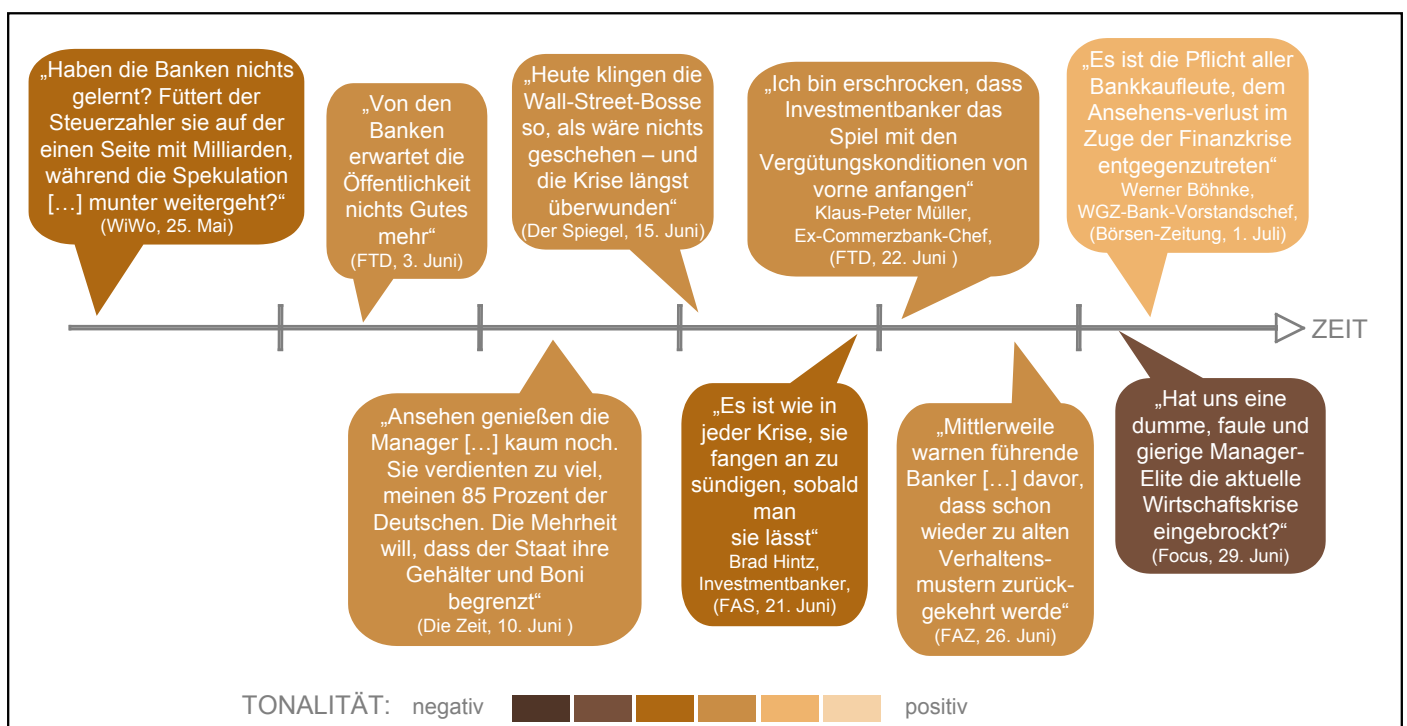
„Haben die Banken nichts gelernt? Füttert der Steuerzahler sie auf der einen Seite mit Milliarden, während die Spekulation […] munter weitergeht?“
(WiWo, 25. Mai)

„Von den Banken erwartet die Öffentlichkeit nichts Gutes mehr“
(FTD, 3. Juni)

„Heute klingen die Wall-Street-Bosse so, als wäre nichts geschehen – und die Krise längst überwunden“
(Der Spiegel, 15. Juni)

„Ich bin erschrocken, dass Investmentbanker das Spiel mit den Vergütungskonditionen von vorne anfangen“
Klaus-Peter Müller, Ex-Commerzbank-Chef, (FTD, 22. Juni )

„Es ist die Pflicht aller Bankkaufleute, dem Ansehens-verlust im Zuge der Finanzkrise entgegenzutreten“
Werner Böhnke, WGZ-Bank-Vorstandschef, (Börsen-Zeitung, 1. Juli)

ZEIT

„Ansehen genießen die Manager […] kaum noch. Sie verdienten zu viel, meinen 85 Prozent der Deutschen. Die Mehrheit will, dass der Staat ihre Gehälter und Boni begrenzt“
(Die Zeit, 10. Juni )

„Es ist wie in jeder Krise, sie fangen an zu sündigen, sobald man sie lässt“
Brad Hintz, Investmentbanker, (FAS, 21. Juni)

„Mittlerweile warnen führende Banker […] davor, dass schon wieder zu alten Verhaltensmustern zurückgekehrt werde“
(FAZ, 26. Juni)

„Hat uns eine dumme, faule und gierige Manager-Elite die aktuelle Wirtschaftskrise eingebrockt?“
(Focus, 29. Juni)

TONALITÄT: negativ positiv